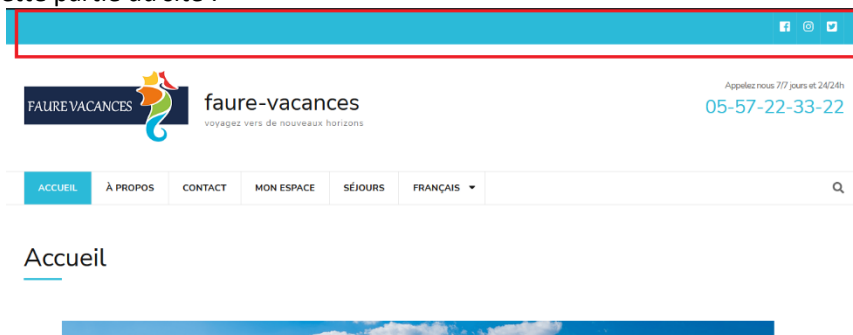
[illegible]tte partie du site ?

FAURE VACANCES

faure-vacances

voyagez vers de nouveaux horizons

Appelez nous 7/7 jours et 24/24h

05-57-22-33-22

ACCUEIL | À PROPOS | CONTACT | MON ESPACE | SÉJOURS | FRANÇAIS ▾

Accueil